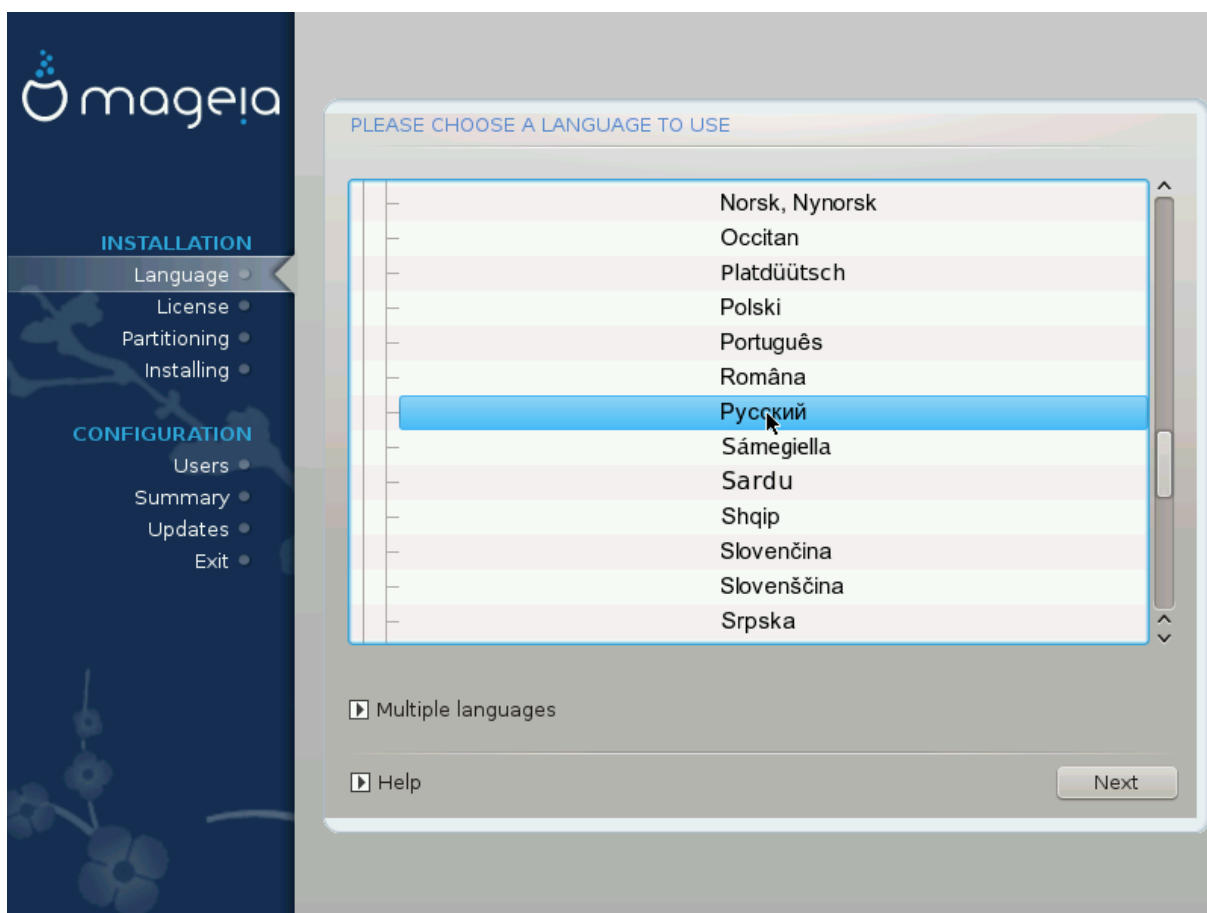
mageia

INSTALLATION
Language
License
Partitioning
Installing

CONFIGURATION
Users
Summary
Updates
Exit

PLEASE CHOOSE A LANGUAGE TO USE

Norsk, Nynorsk
Occitan
Platdüütsch
Polski
Português
Romåna
Русский
Sámegiella
Sardu
Shqip
Slovenčina
Slovenščina
Srpska

Multiple languages

Help

Next